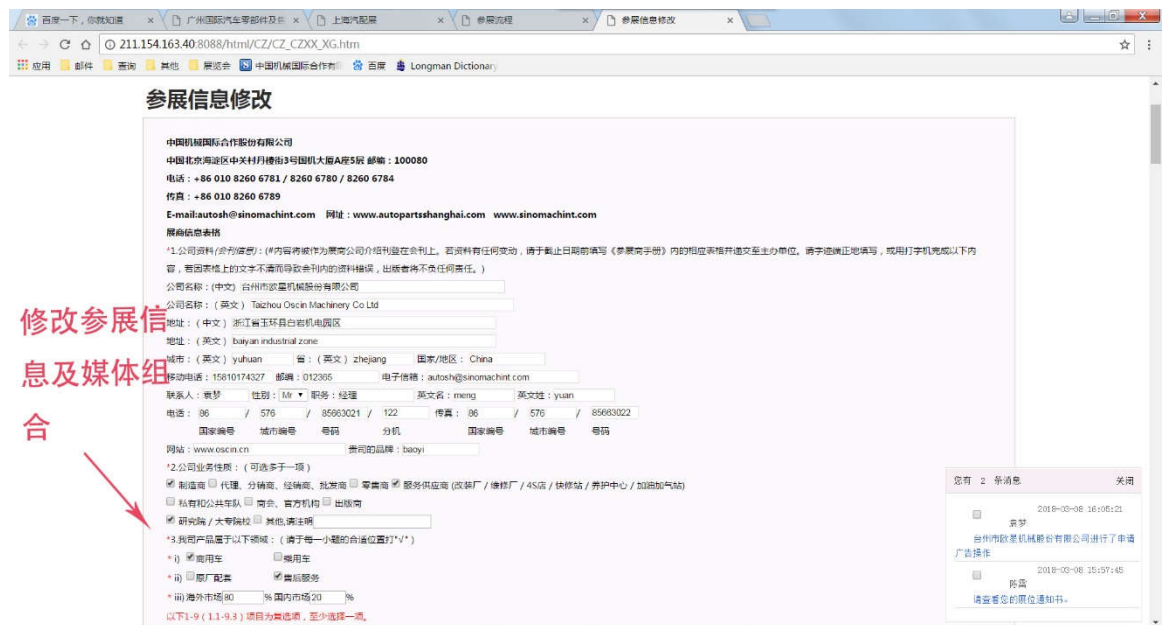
百度一下，你就知道 × 广州国际汽车零部件及 × 上海汽配展 × 参展流程 × 参展信息修改 ×

211.154.163.40:8088/html/CZ/CZ_CZXX_XG.htm

应用 邮件 查询 其他 展览会 中国机械国际合作有 百度 Longman Dictionary

参展信息修改

中国机械国际合作股份有限公司
中国北京海淀区中关村丹棱街3号国机大厦A座5层 邮编：100080
电话：+86 010 8260 6781 / 8260 6780 / 8260 6784
传真：+86 010 8260 6789
E-mail:autosh@sinomachint.com 网址：www.autopartsshanghai.com www.sinomachint.com

展商信息表格
*1.公司资料/参刊信息/:(#内容将被作为展商公司介绍刊登在会刊上。若资料有任何变动，请于截止日期前填写《参展商手册》内的相应表格并递交至主办单位。请予迹端正地填写，或用打字机完成以下内容，若因表格上的文字不清而导致会刊内的资料错误，出版者将不负任何责任。)

公司名称：(中文) 台州市欧星机械股份有限公司
公司名称：(英文) Taizhou Oscin Machinery Co Ltd
地址：(中文) 浙江省玉环县白岩机电园区
地址：(英文) baiyan industrial zone
城市：(英文) yuhuan 省：(英文) zhejiang 国家/地区：China
移动电话：15810174327 邮编：012365 电子信箱：autosh@sinomachint.com
联系人：袁梦 性别：Mr 职务：经理 英文名：meng 英文姓：yuan
电话：86 / 576 / 85663021 / 122 传真：86 / 576 / 85663022
国家编号 城市编号 号码 分机 国家编号 城市编号 号码
网站：www.oscin.cn 贵司的品牌：baoyi

*2.公司业务性质：(可选多于一项)
制造商 代理、分销商、经销商、批发商 零售商 服务供应商 (改装厂 / 维修厂 / 4S店 / 快修站 / 养护中心 / 加油加气站)
私有和公共车队 商会、官方机构 出版商
研究院 / 大专院校 其他,请注明

*3.我司产品属于以下领域：(请于每一小题的合适位置打"√")
*i) 商用车 乘用车
*ii) 原厂配套 售后服务
*iii) 海外市场 80 % 国内市场 20 %
以下1-9 (1.1-9.3) 项目为复选项，至少选择一项。

修改参展信息及媒体组合

您有 2 条消息 关闭
2018-03-08 16:05:21
袁梦
台州市欧星机械股份有限公司进行了申请广告操作
2018-03-08 15:57:45
陈露
请查看您的展位通知书。